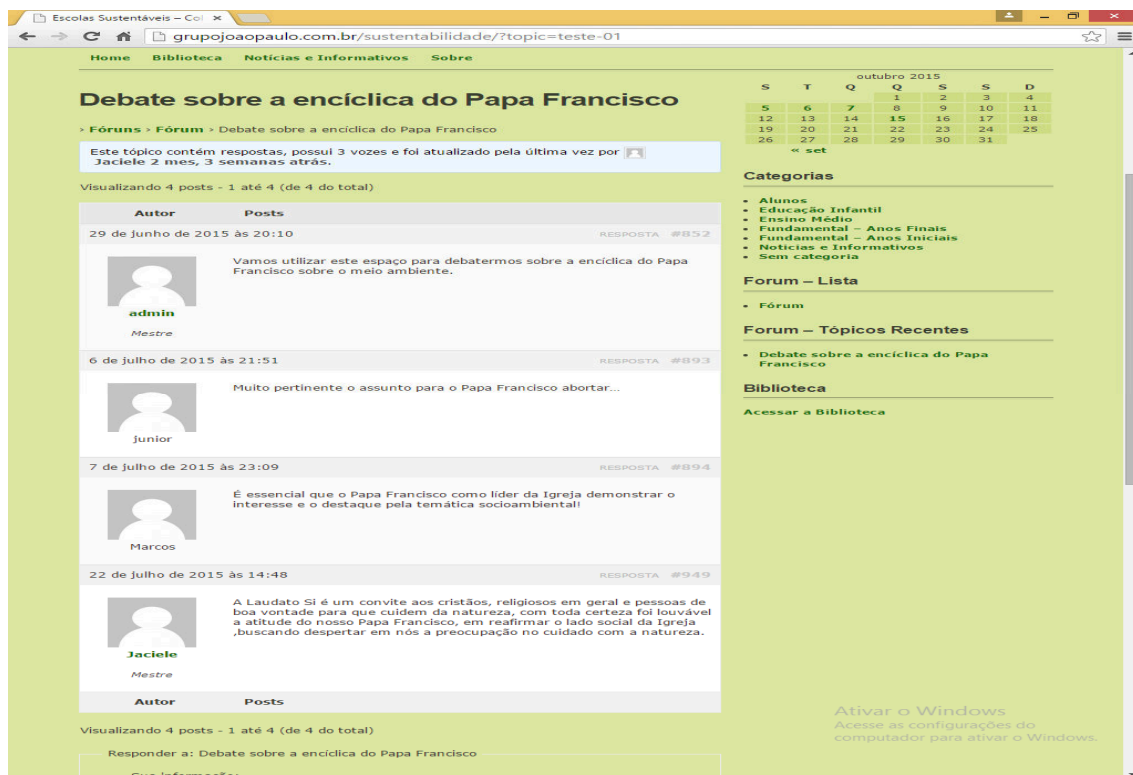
Escolas Sustentáveis – Col ×

grupojoaopaulo.com.br/sustentabilidade/?topic=teste-01

Home Biblioteca Notícias e Informativos Sobre

Debate sobre a encíclica do Papa Francisco

› Fóruns › Fórum › Debate sobre a encíclica do Papa Francisco

Este tópico contém respostas, possui 3 vozes e foi atualizado pela última vez por Jaciele 2 mes, 3 semanas atrás.

Visualizando 4 posts - 1 até 4 (de 4 do total)

| Autor | Posts |
|---|---|

29 de junho de 2015 às 20:10 RESPOSTA #852

admin
Mestre

Vamos utilizar este espaço para debatermos sobre a encíclica do Papa Francisco sobre o meio ambiente.

6 de julho de 2015 às 21:51 RESPOSTA #893

junior

Muito pertinente o assunto para o Papa Francisco abortar...

7 de julho de 2015 às 23:09 RESPOSTA #894

Marcos

É essencial que o Papa Francisco como líder da Igreja demonstrar o interesse e o destaque pela temática socioambiental!

22 de julho de 2015 às 14:48 RESPOSTA #949

Jaciele
Mestre

A Laudato Si é um convite aos cristãos, religiosos em geral e pessoas de boa vontade para que cuidem da natureza, com toda certeza foi louvável a atitude do nosso Papa Francisco, em reafirmar o lado social da Igreja ,buscando despertar em nós a preocupação no cuidado com a natureza.

| Autor | Posts |
|---|---|

Visualizando 4 posts - 1 até 4 (de 4 do total)

Responder a: Debate sobre a encíclica do Papa Francisco

outubro 2015

| S | T | Q | Q | S | S | D |
|---|---|---|---|---|---|---|
| | | | 1 | 2 | 3 | 4 |
| 5 | 6 | 7 | 8 | 9 | 10 | 11 |
| 12 | 13 | 14 | 15 | 16 | 17 | 18 |
| 19 | 20 | 21 | 22 | 23 | 24 | 25 |
| 26 | 27 | 28 | 29 | 30 | 31 | |

« set

Categorias

- Alunos
- Educação Infantil
- Ensino Médio
- Fundamental – Anos Finais
- Fundamental – Anos Iniciais
- Notícias e Informativos
- Sem categoria

Forum – Lista

- Fórum

Forum – Tópicos Recentes

- Debate sobre a encíclica do Papa Francisco

Biblioteca

Acessar a Biblioteca

Ativar o Windows
Acesse as configurações do computador para ativar o Windows.